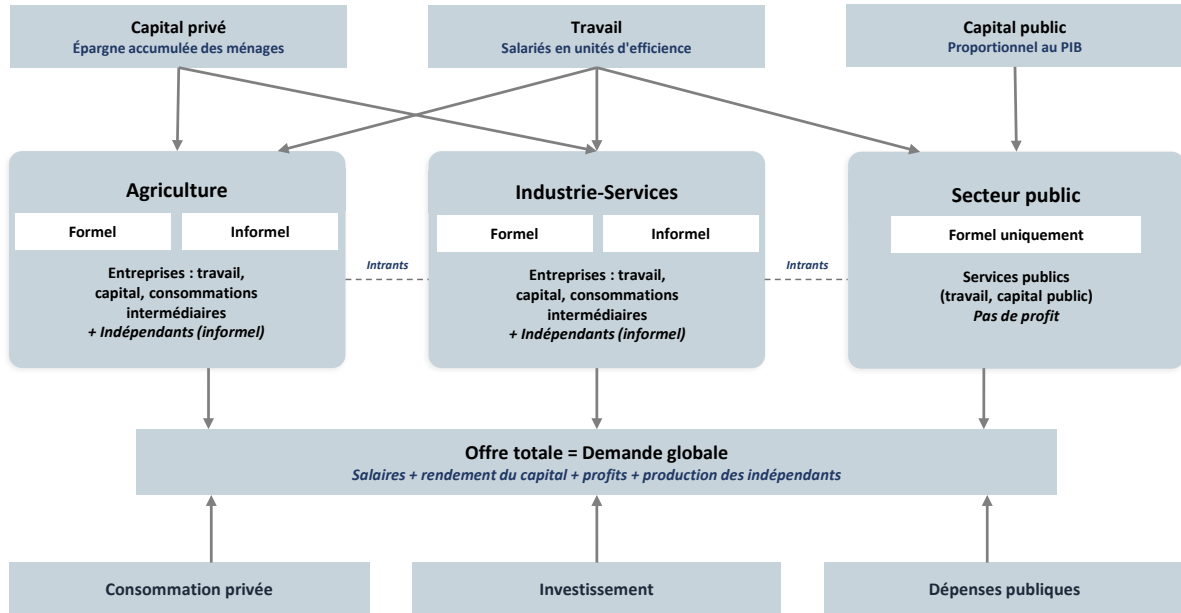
Capital privé
Épargne accumulée des ménages

Travail
Salariés en unités d'efficience

Capital public
Proportionnel au PIB

Agriculture

Formel

Informel

Entreprises : travail, capital, consommations intermédiaires
+ Indépendants (informel)

Intrants

Industrie-Services

Formel

Informel

Entreprises : travail, capital, consommations intermédiaires
+ Indépendants (informel)

Intrants

Secteur public

Formel uniquement

Services publics (travail, capital public)
Pas de profit

Offre totale = Demande globale
Salaires + rendement du capital + profits + production des indépendants

Consommation privée

Investissement

Dépenses publiques